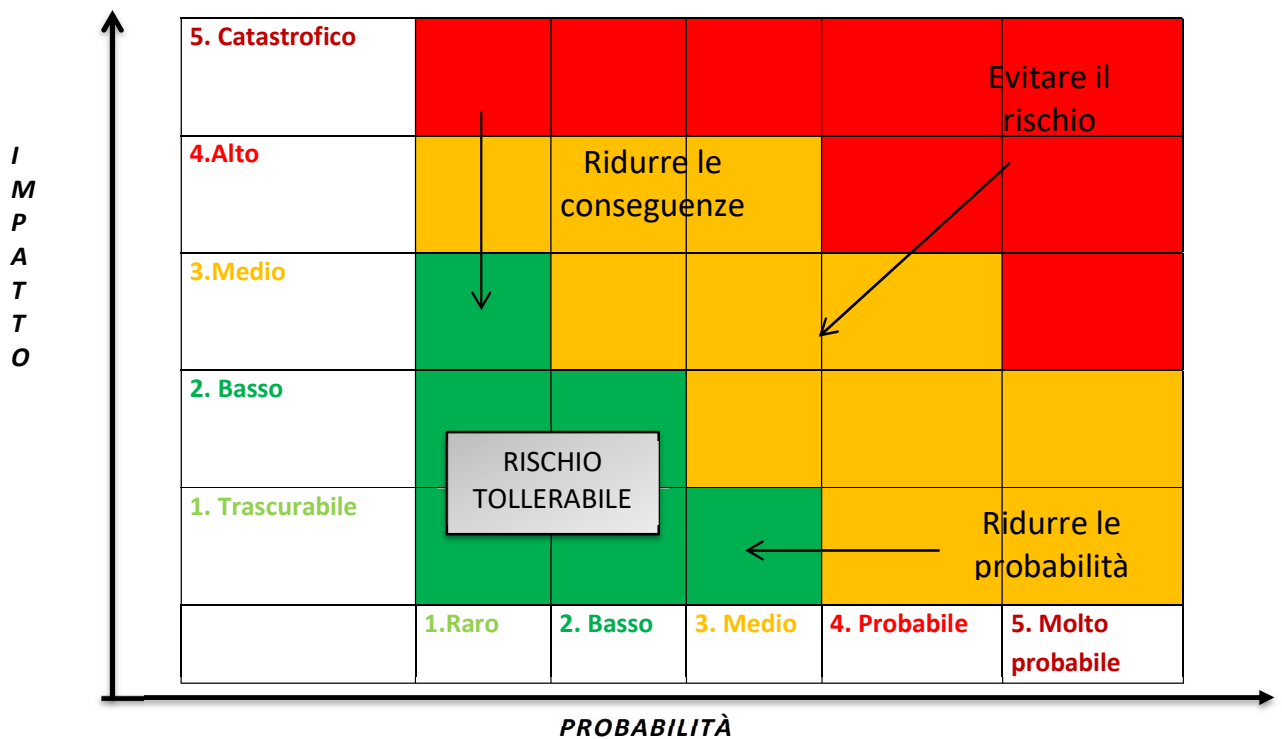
IMPATTO

| | | | | | |
|---|---|---|---|---|---|
| 5. Catastrofico | | | | | |
| 4.Alto | | | | | |
| 3.Medio | | | | | |
| 2. Basso | | | | | |
| 1. Trascurabile | | | | | |
| | 1.Raro | 2. Basso | 3. Medio | 4. Probabile | 5. Molto probabile |

Evitare il rischio

Ridurre le conseguenze

RISCHIO TOLLERABILE

Ridurre le probabilità

PROBABILITÀ